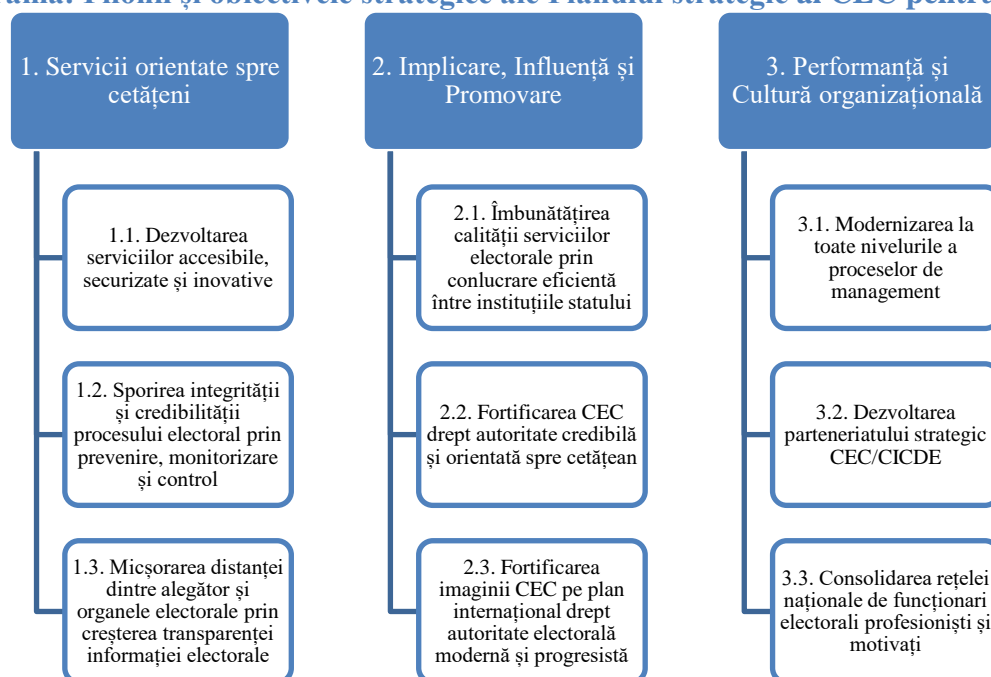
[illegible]ama: Pilonii și obiectivele strategice ale Planului strategic al CEC pentr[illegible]

1. Servicii orientate spre cetățeni

1.1. Dezvoltarea serviciilor accesibile, securizate și inovative

1.2. Sporirea integrității și credibilității procesului electoral prin prevenire, monitorizare și control

1.3. Micșorarea distanței dintre alegător și organele electorale prin creșterea transparenței informației electorale

2. Implicare, Influență și Promovare

2.1. Îmbunătățirea calității serviciilor electorale prin conlucrare eficientă între instituțiile statului

2.2. Fortificarea CEC drept autoritate credibilă și orientată spre cetățean

2.3. Fortificarea imaginii CEC pe plan internațional drept autoritate electorală modernă și progresistă

3. Performanță și Cultură organizațională

3.1. Modernizarea la toate nivelurile a proceselor de management

3.2. Dezvoltarea parteneriatului strategic CEC/CICDE

3.3. Consolidarea rețelei naționale de funcționari electorali profesioniști și motivați